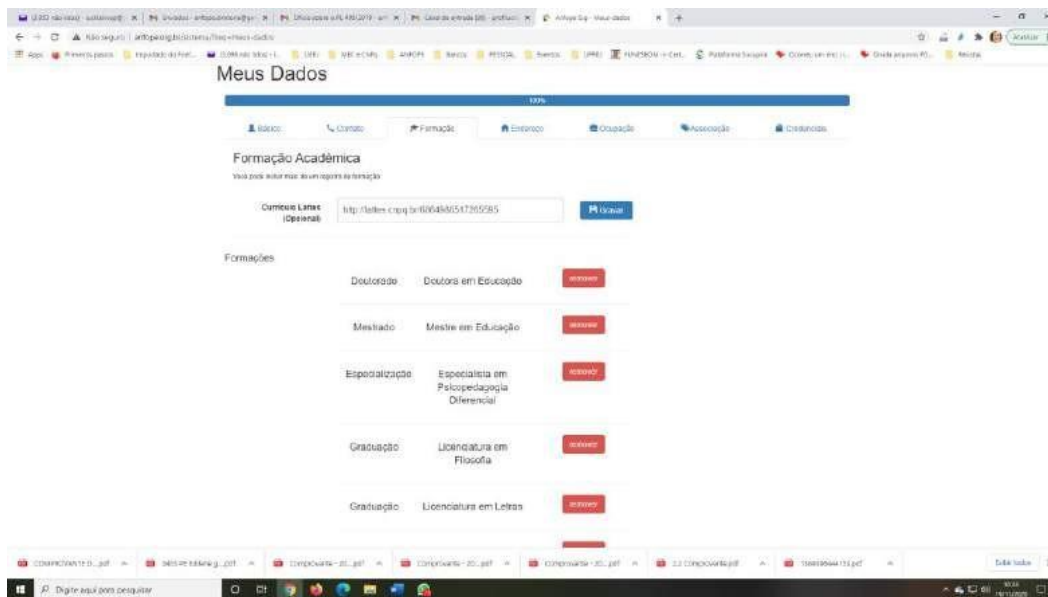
Meus Dados

100%

Básico | Contato | Formação | Endereço | Ocupação | Associação | Credenciais

Formação Acadêmica

Você pode incluir mais de um registro de formação

Curriculo Lattes (Opcional) | http://lattes.cnpq.br/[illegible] | Gravar

Formações

| | | |
|---|---|---|
| Doutorado | Doutora em Educação | remover |
| Mestrado | Mestre em Educação | remover |
| Especialização | Especialista em Psicopedagogia Diferencial | remover |
| Graduação | Licenciatura em Filosofia | remover |
| Graduação | Licenciatura em Letras | remover |

Digite aqui para pesquisar

Exibir todos